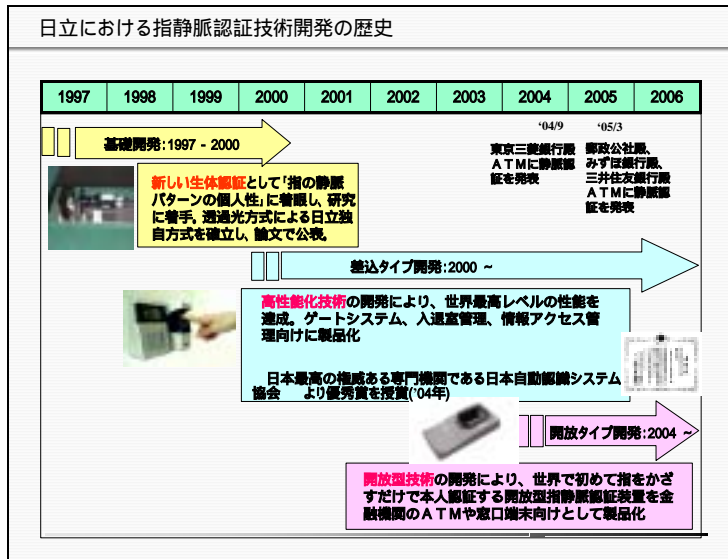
日立における指静脈認証技術開発の歴史

| 1997 | 1998 | 1999 | 2000 | 2001 | 2002 | 2003 | 2004 | 2005 | 2006 |
|---|---|---|---|---|---|---|---|---|---|

基礎開発:1997 - 2000

'04/9
東京三菱銀行殿
ＡＴＭに静脈認証を発表

'05/3
郵政公社殿、
みずほ銀行殿、
三井住友銀行殿
ＡＴＭに静脈認証を発表

新しい生体認証として「指の静脈パターンの個人性」に着眼し、研究に着手。透過光方式による日立独自方式を確立し、論文で公表。

組込タイプ開発:2000 ～

高性能化技術の開発により、世界最高レベルの性能を達成。ゲートシステム、入退室管理、情報アクセス管理向けに製品化

日本最高の権威ある専門機関である日本自動認識システム協会　より優秀賞を授賞('04年)

開放タイプ開発:2004 ～

開放型技術の開発により、世界で初めて指をかざすだけで本人認証する開放型指静脈認証装置を金融機関のＡＴＭや窓口端末向けとして製品化